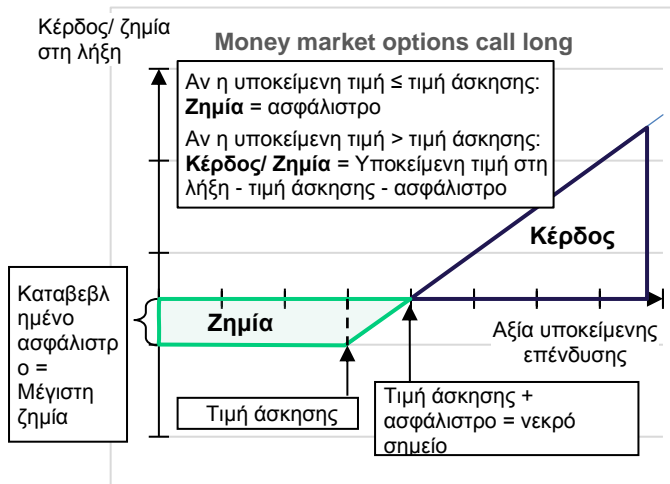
Κέρδος/ ζημία στη λήξη

Money market options call long

Αν η υποκείμενη τιμή ≤ τιμή άσκησης:
**Ζημία** = ασφάλιστρο
Αν η υποκείμενη τιμή > τιμή άσκησης:
**Κέρδος/ Ζημία** = Υποκείμενη τιμή στη λήξη - τιμή άσκησης - ασφάλιστρο

**Κέρδος**

Καταβεβλημένο ασφάλιστρο = Μέγιστη ζημία

**Ζημία**

Αξία υποκείμενης επένδυσης

Τιμή άσκησης

Τιμή άσκησης + ασφάλιστρο = νεκρό σημείο